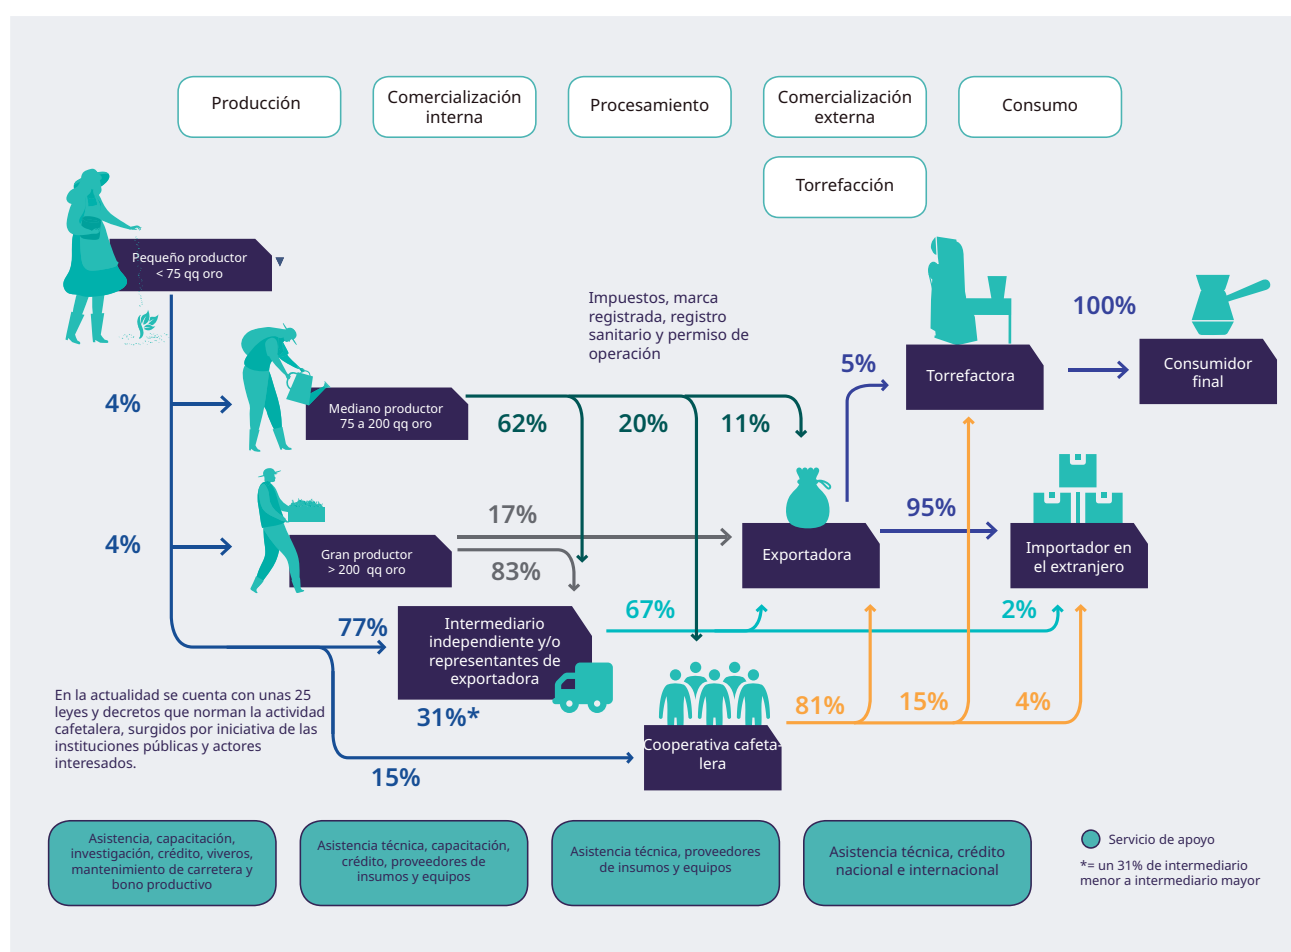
Producción

Comercialización interna

Procesamiento

Comercialización externa

Consumo

Torrefacción

Pequeño productor < 75 qq oro

Impuestos, marca registrada, registro sanitario y permiso de operación

Torrefactora

100%

Consumidor final

5%

4%

Mediano productor 75 a 200 qq oro

62%

20%

11%

Exportadora

95%

Importador en el extranjero

4%

Gran productor > 200 qq oro

17%

83%

77%

Intermediario independiente y/o representantes de exportadora

67%

2%

31%*

En la actualidad se cuenta con unas 25 leyes y decretos que norman la actividad cafetalera, surgidos por iniciativa de las instituciones públicas y actores interesados.

81%

15%

4%

Cooperativa cafetalera

15%

Asistencia, capacitación, investigación, crédito, viveros, mantenimiento de carretera y bono productivo

Asistencia técnica, capacitación, crédito, proveedores de insumos y equipos

Asistencia técnica, proveedores de insumos y equipos

Asistencia técnica, crédito nacional e internacional

Servicio de apoyo

*= un 31% de intermediario menor a intermediario mayor